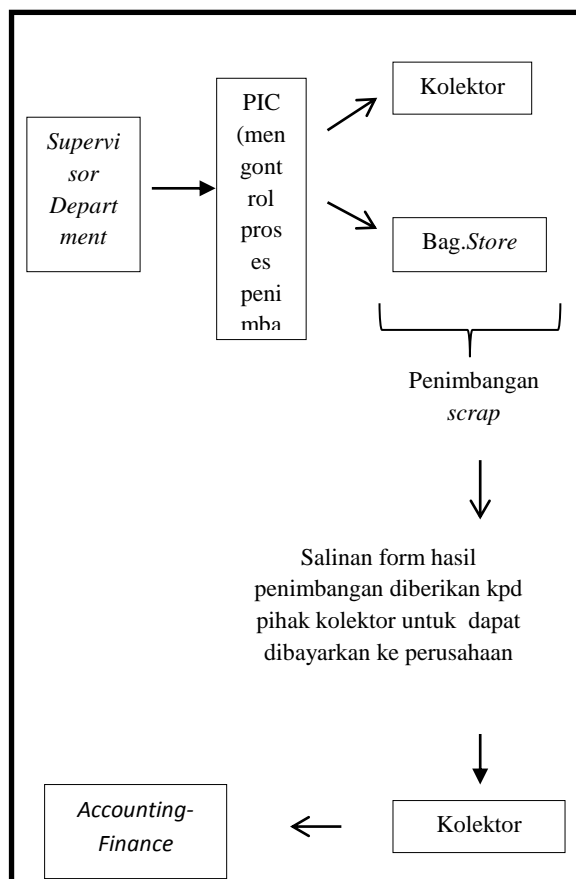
Supervisor Department

PIC (mengontrol proses penimba

Kolektor

Bag.Store

Penimbangan scrap

Salinan form hasil penimbangan diberikan kpd pihak kolektor untuk dapat dibayarkan ke perusahaan

Kolektor

Accounting-Finance